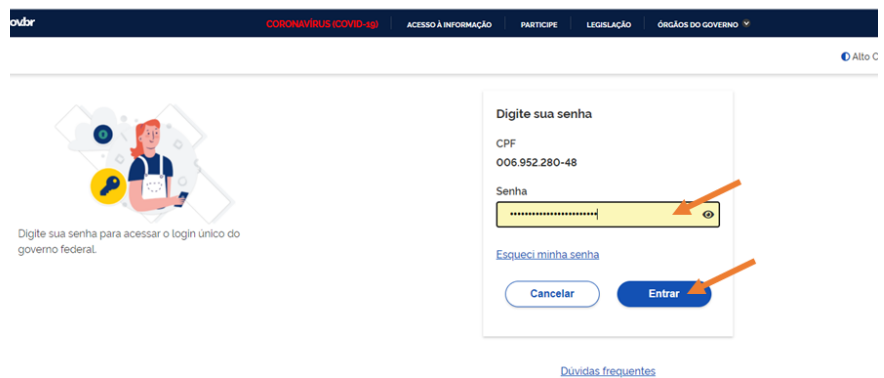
ov.br CORONAVÍRUS (COVID-19) ACESSO À INFORMAÇÃO PARTICIPE LEGISLAÇÃO ÓRGÃOS DO GOVERNO

Alto C

Digite sua senha para acessar o login único do governo federal.

Digite sua senha

CPF
006.952.280-48

Senha
••••••••••••••••••••••••

Esqueci minha senha

Cancelar

Entrar

Dúvidas frequentes